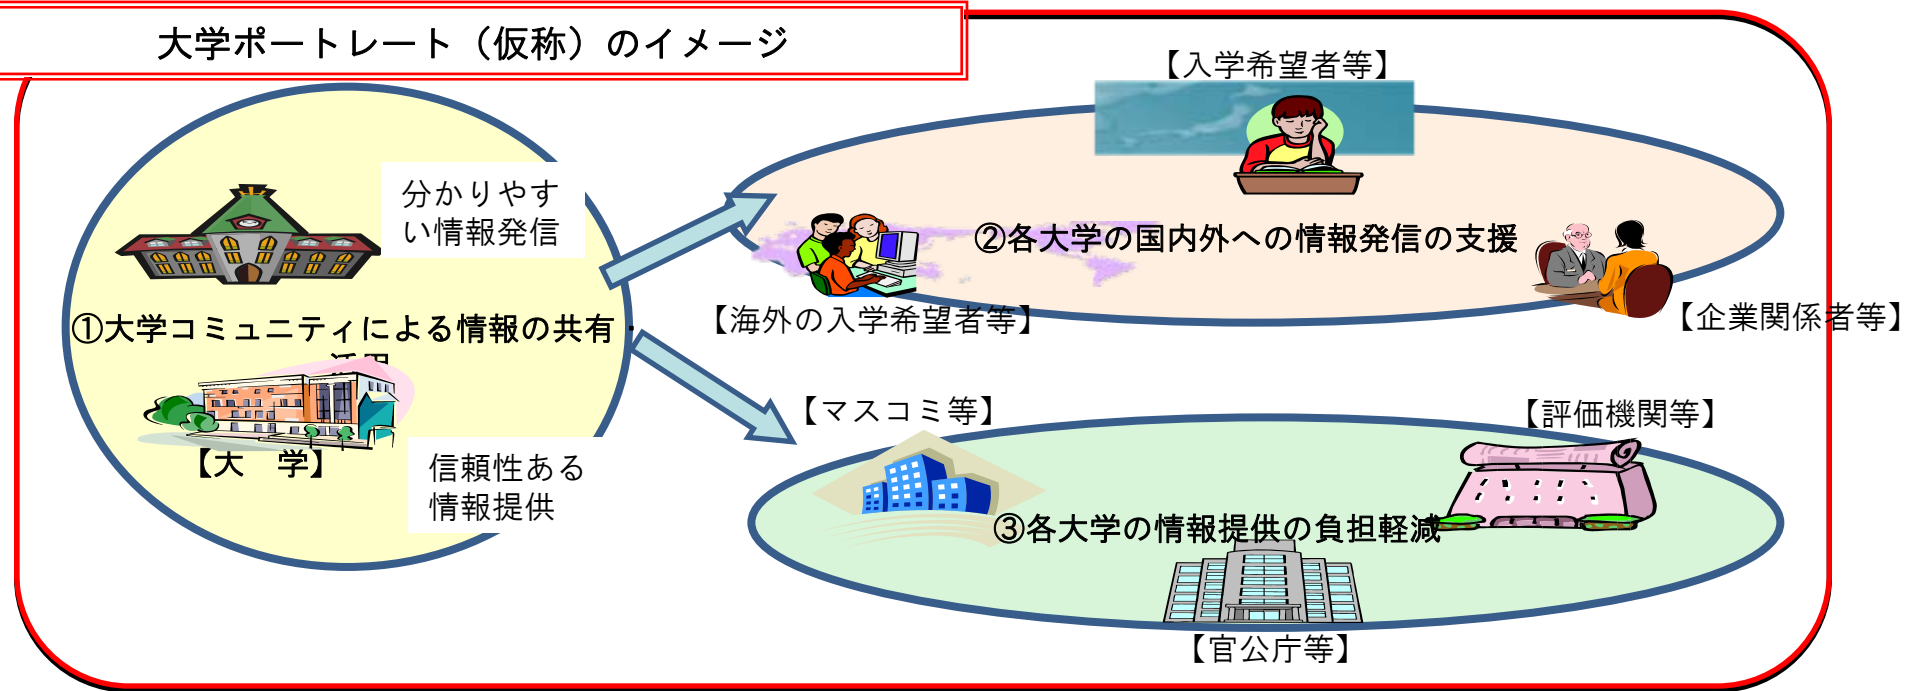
大学ポートレート（仮称）のイメージ

分かりやすい情報発信

①大学コミュニティによる情報の共有・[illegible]

【大　学】

信頼性ある情報提供

【入学希望者等】

②各大学の国内外への情報発信の支援

【海外の入学希望者等】

【企業関係者等】

【マスコミ等】

【評価機関等】

③各大学の情報提供の負担軽減

【官公庁等】